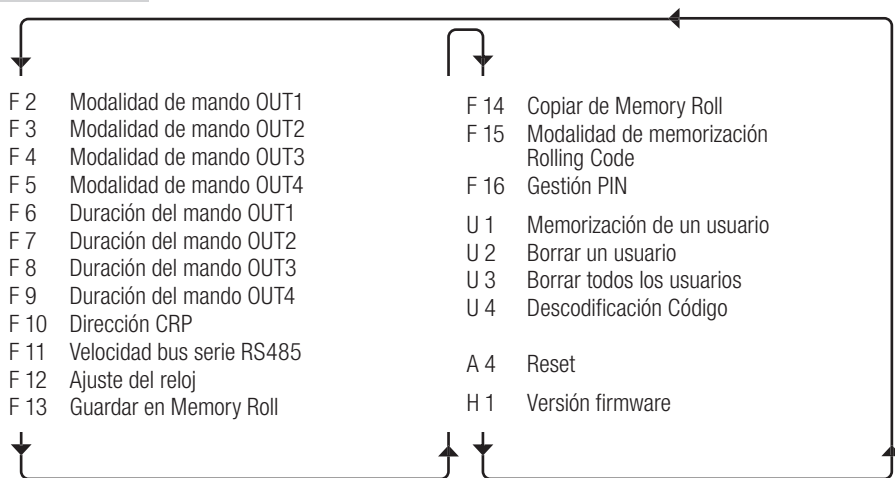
F 2 Modalidad de mando OUT1
F 3 Modalidad de mando OUT2
F 4 Modalidad de mando OUT3
F 5 Modalidad de mando OUT4
F 6 Duración del mando OUT1
F 7 Duración del mando OUT2
F 8 Duración del mando OUT3
F 9 Duración del mando OUT4
F 10 Dirección CRP
F 11 Velocidad bus serie RS485
F 12 Ajuste del reloj
F 13 Guardar en Memory Roll

F 14 Copiar de Memory Roll
F 15 Modalidad de memorización Rolling Code
F 16 Gestión PIN

U 1 Memorización de un usuario
U 2 Borrar un usuario
U 3 Borrar todos los usuarios
U 4 Descodificación Código

A 4 Reset

H 1 Versión firmware